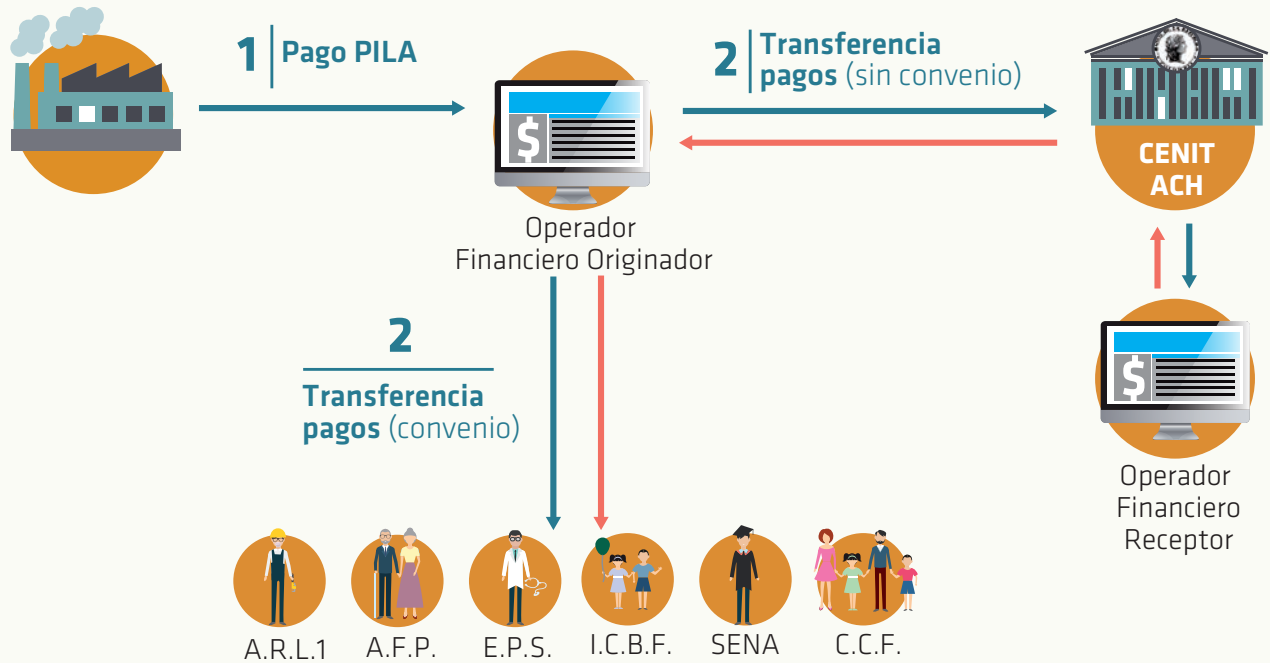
1 Pago PILA

2 Transferencia pagos (sin convenio)

CENIT ACH

Operador Financiero Originador

2

Transferencia pagos (convenio)

Operador Financiero Receptor

A.R.L.1

A.F.P.

E.P.S.

I.C.B.F.

SENA

C.C.F.